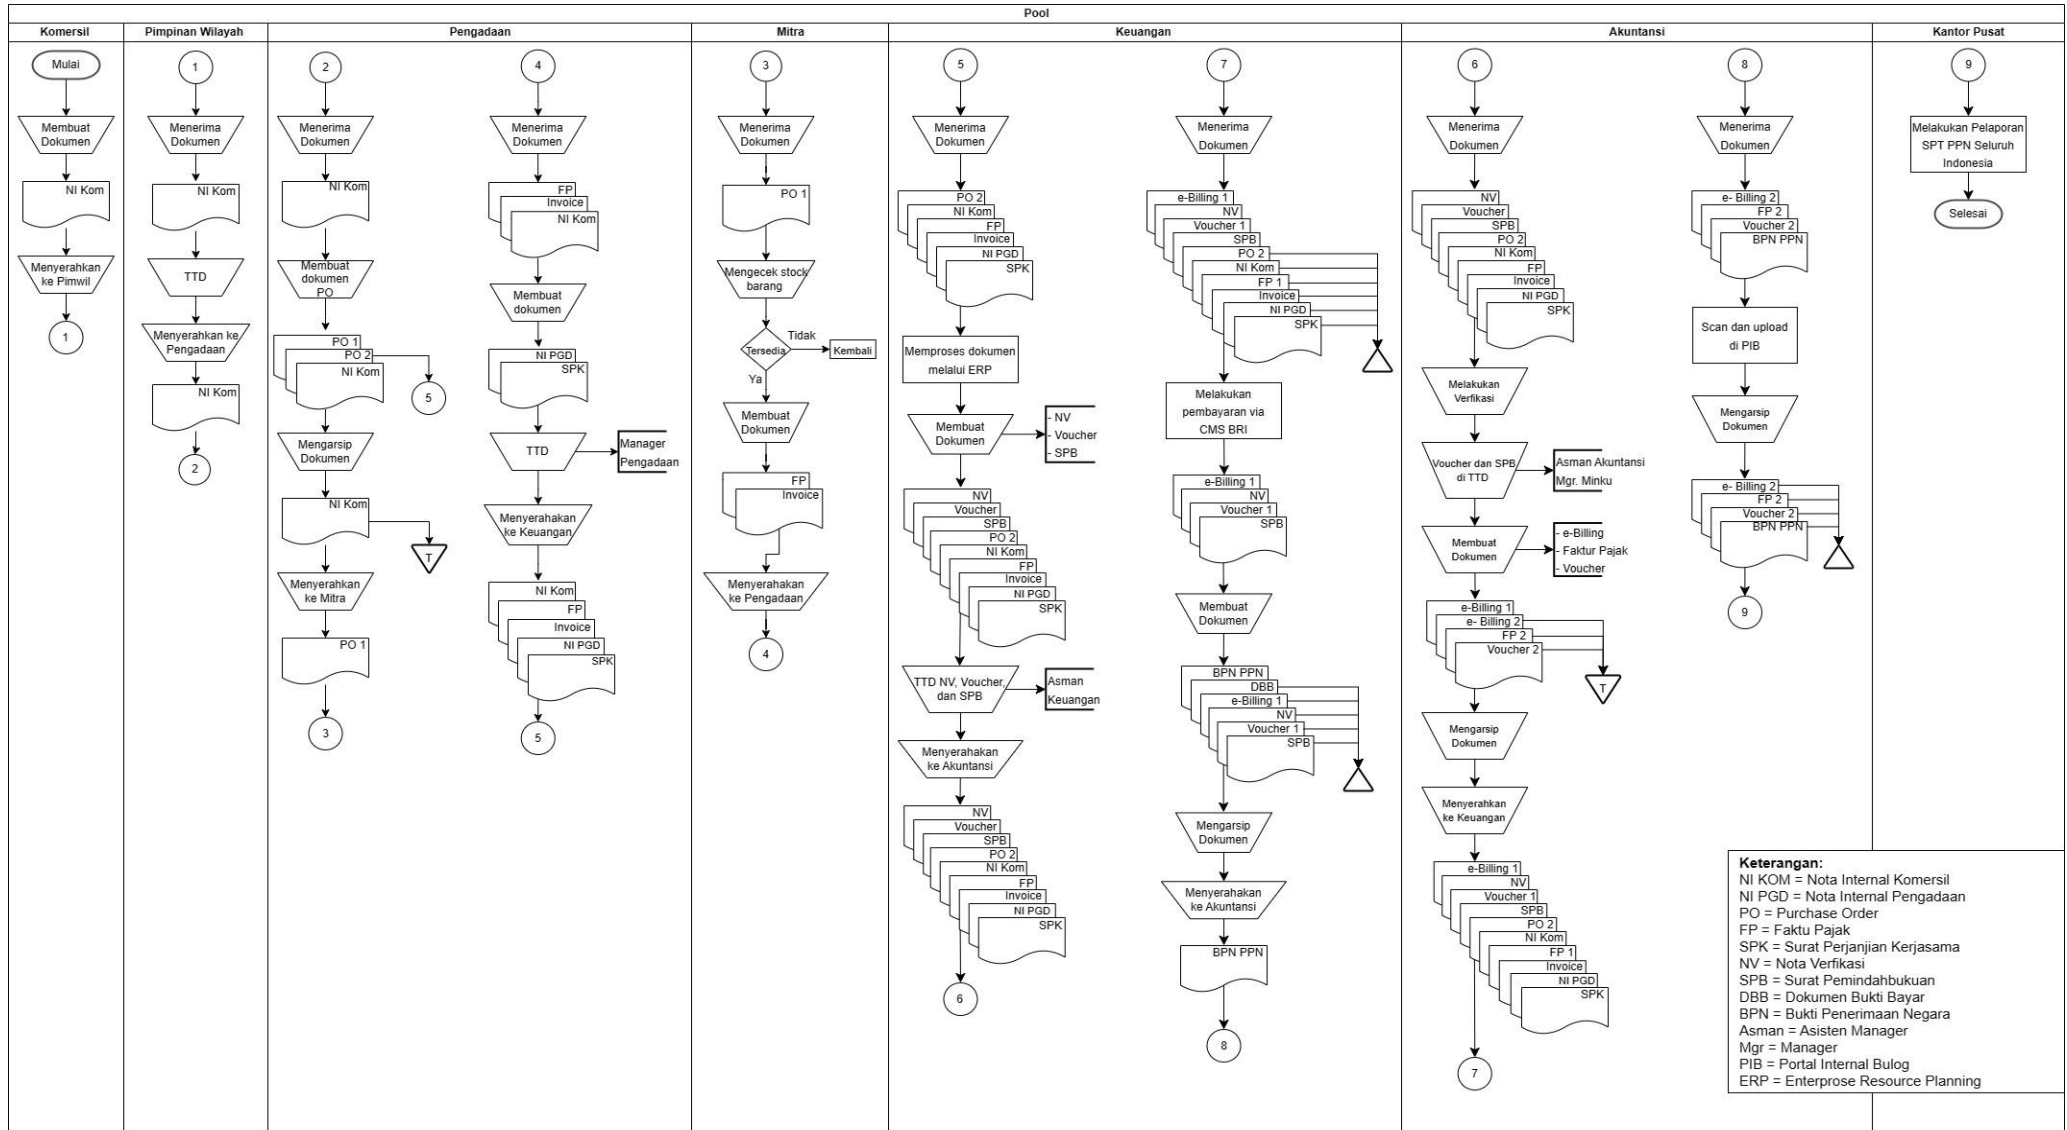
Pool

Komersil

Mulai

Membuat Dokumen

NI Kom

Menyerahkan ke Pimwil

1

Pimpinan Wilayah

1

Menerima Dokumen

NI Kom

TTD

Menyerahkan ke Pengadaan

NI Kom

2

Pengadaan

2

Menerima Dokumen

NI Kom

Membuat dokumen PO

PO 1
PO 2
NI Kom

5

Mengarsip Dokumen

NI Kom

T

Menyerahkan ke Mitra

PO 1

3

4

Menerima Dokumen

FP
Invoice
NI Kom

Membuat dokumen

NI PGD
SPK

TTD

Manager Pengadaan

Menyerahakan ke Keuangan

NI Kom
FP
Invoice
NI PGD
SPK

5

Mitra

3

Menerima Dokumen

PO 1

Mengecek stock barang

Tersedia

Tidak

Kembali

Ya

Membuat Dokumen

FP
Invoice

Menyerahakan ke Pengadaan

4

Keuangan

5

Menerima Dokumen

PO 2
NI Kom
FP
Invoice
NI PGD
SPK

Memproses dokumen melalui ERP

Membuat Dokumen

- NV
- Voucher
- SPB

NV
Voucher
SPB
PO 2
NI Kom
FP
Invoice
NI PGD
SPK

TTD NV, Voucher, dan SPB

Asman Keuangan

Menyerahakan ke Akuntansi

NV
Voucher
SPB
PO 2
NI Kom
FP
Invoice
NI PGD
SPK

6

7

Menerima Dokumen

e-Billing 1
NV
Voucher 1
SPB
PO 2
NI Kom
FP 1
Invoice
NI PGD
SPK

Melakukan pembayaran via CMS BRI

e-Billing 1
NV
Voucher 1
SPB

Membuat Dokumen

BPN PPN
DBB
e-Billing 1
NV
Voucher 1
SPB

Mengarsip Dokumen

Menyerahakan ke Akuntansi

BPN PPN

8

Akuntansi

6

Menerima Dokumen

NV
Voucher
SPB
PO 2
NI Kom
FP
Invoice
NI PGD
SPK

Melakukan Verfikasi

Voucher dan SPB di TTD

Asman Akuntansi
Mgr. Minku

Membuat Dokumen

- e-Billing
- Faktur Pajak
- Voucher

e-Billing 1
e- Billing 2
FP 2
Voucher 2

T

Mengarsip Dokumen

Menyerahkan ke Keuangan

e-Billing 1
NV
Voucher 1
SPB
PO 2
NI Kom
FP 1
Invoice
NI PGD
SPK

7

8

Menerima Dokumen

e- Billing 2
FP 2
Voucher 2
BPN PPN

Scan dan upload di PIB

Mengarsip Dokumen

e- Billing 2
FP 2
Voucher 2
BPN PPN

9

Kantor Pusat

9

Melakukan Pelaporan SPT PPN Seluruh Indonesia

Selesai

Keterangan:
NI KOM = Nota Internal Komersil
NI PGD = Nota Internal Pengadaan
PO = Purchase Order
FP = Faktu Pajak
SPK = Surat Perjanjian Kerjasama
NV = Nota Verifikasi
SPB = Surat Pemindahbukuan
DBB = Dokumen Bukti Bayar
BPN = Bukti Penerimaan Negara
Asman = Asisten Manager
Mgr = Manager
PIB = Portal Internal Bulog
ERP = Enterprose Resource Planning